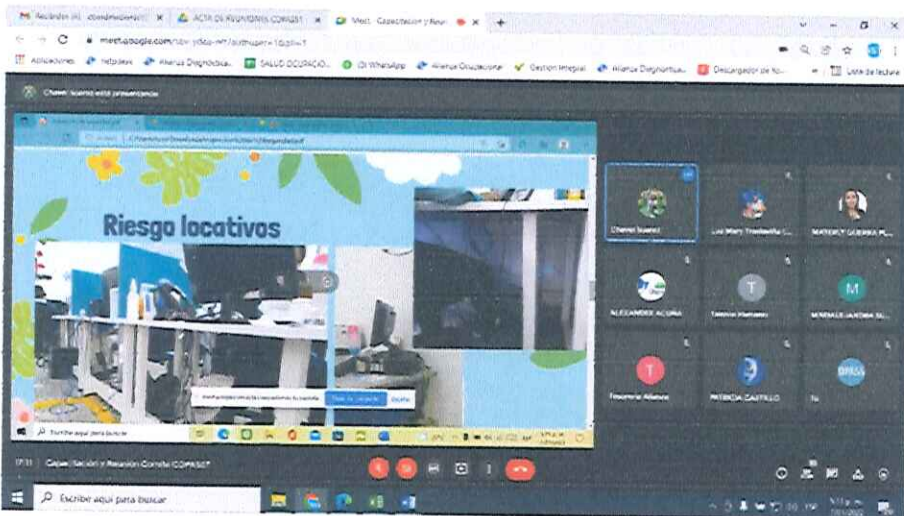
Recibidos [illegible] | ACTA DE REUNIONES COPASST | Meet - Capacitacion y Reun

meet.google.com/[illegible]

Aplicaciones | Helpdesk | Alianza Diagnostica | SALUD OCUPACIO... | WhatsApp | Alianza Ocupacional | Gestion Integral | Alianza Diagnostica | Descargador de fo... | Lista de lectura

Chewei Suarez está presentando

Riesgo locativos

Escribe aquí para buscar

Chewei Suarez

Luz Mary Trochesha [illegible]

MARERLY GUERRA P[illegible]

ALEJANDRO ACUÑA

Tatiana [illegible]

MARIA ALEJANDRA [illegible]

Tesoreria Alianza

PATRICIA CASTILLO

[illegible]

17:31 | Capac Sección y Reunión Comité COPASST

Escribe aquí para buscar